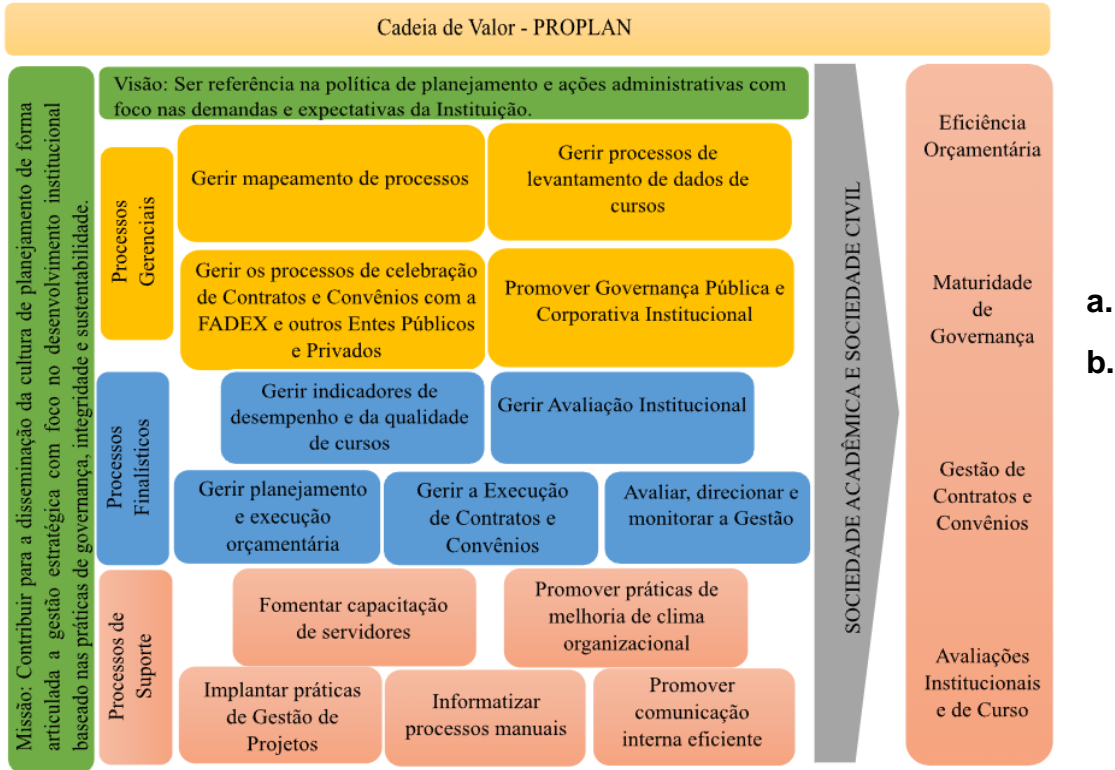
Cadeia de Valor - PROPLAN

Missão: Contribuir para a disseminação da cultura de planejamento de forma articulada a gestão estratégica com foco no desenvolvimento institucional baseado nas práticas de governança, integridade e sustentabilidade.

Visão: Ser referência na política de planejamento e ações administrativas com foco nas demandas e expectativas da Instituição.

Processos Gerenciais

Gerir mapeamento de processos

Gerir processos de levantamento de dados de cursos

Gerir os processos de celebração de Contratos e Convênios com a FADEX e outros Entes Públicos e Privados

Promover Governança Pública e Corporativa Institucional

Processos Finalísticos

Gerir indicadores de desempenho e da qualidade de cursos

Gerir Avaliação Institucional

Gerir planejamento e execução orçamentária

Gerir a Execução de Contratos e Convênios

Avaliar, direcionar e monitorar a Gestão

Processos de Suporte

Fomentar capacitação de servidores

Promover práticas de melhoria de clima organizacional

Implantar práticas de Gestão de Projetos

Informatizar processos manuais

Promover comunicação interna eficiente

SOCIEDADE ACADÊMICA E SOCIEDADE CIVIL

Eficiência Orçamentária

Maturidade de Governança

Gestão de Contratos e Convênios

Avaliações Institucionais e de Curso

a.

b.